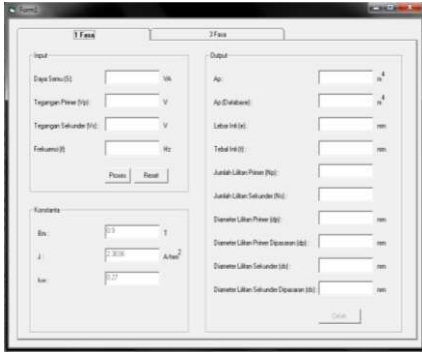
Form1

1 Fasa

3 Fasa

Input

Daya Semu (S): VA

Tegangan Primer (Vp): V

Tegangan Sekunder (Vs): V

Frekuensi (f): Hz

Proses

Reset

Konstanta

Bm : 0.9 T

J : 2.3E06 A/m$^2$

kw : 0.27

Output

Ap : m$^4$

Ap (Database) : m$^4$

Lebar Inti (a) : mm

Tebal Inti (t) : mm

Jumlah Lilitan Primer (Np) :

Jumlah Lilitan Sekunder (Ns) :

Diameter Lilitan Primer (dp) : mm

Diameter Lilitan Primer Dipasaran (dp) : mm

Diameter Lilitan Sekunder (ds) : mm

Diameter Lilitan Sekunder Dipasaran (ds) : mm

Cetak